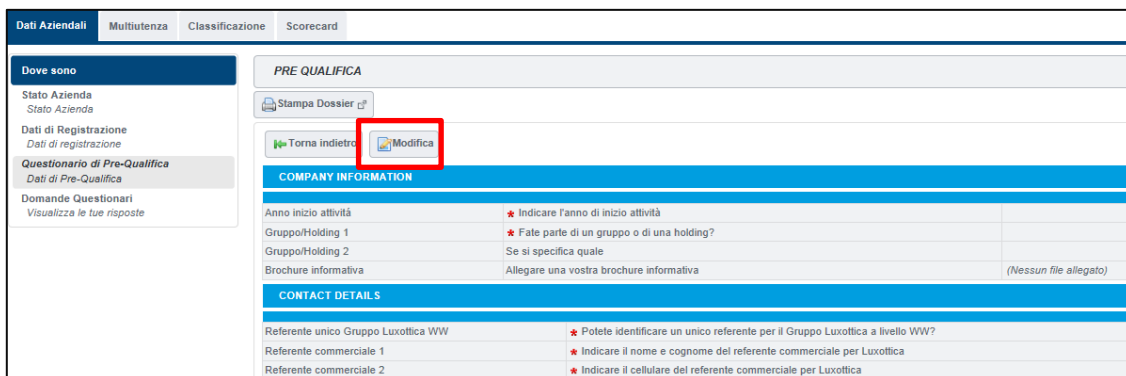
Dati Aziendali | Multiutenza | Classificazione | Scorecard

Dove sono

Stato Azienda
Stato Azienda

Dati di Registrazione
Dati di registrazione

Questionario di Pre-Qualifica
Dati di Pre-Qualifica

Domande Questionari
Visualizza le tue risposte

PRE QUALIFICA

Stampa Dossier

Torna indietro

Modifica

COMPANY INFORMATION

| | | |
|---|---|---|
| Anno inizio attività | * Indicare l'anno di inizio attività | |
| Gruppo/Holding 1 | * Fate parte di un gruppo o di una holding? | |
| Gruppo/Holding 2 | Se si specifica quale | |
| Brochure informativa | Allegare una vostra brochure informativa | (Nessun file allegato) |

CONTACT DETAILS

| | |
|---|---|
| Referente unico Gruppo Luxottica WW | * Potete identificare un unico referente per il Gruppo Luxottica a livello WW? |
| Referente commerciale 1 | * Indicare il nome e cognome del referente commerciale per Luxottica |
| Referente commerciale 2 | * Indicare il cellulare del referente commerciale per Luxottica |